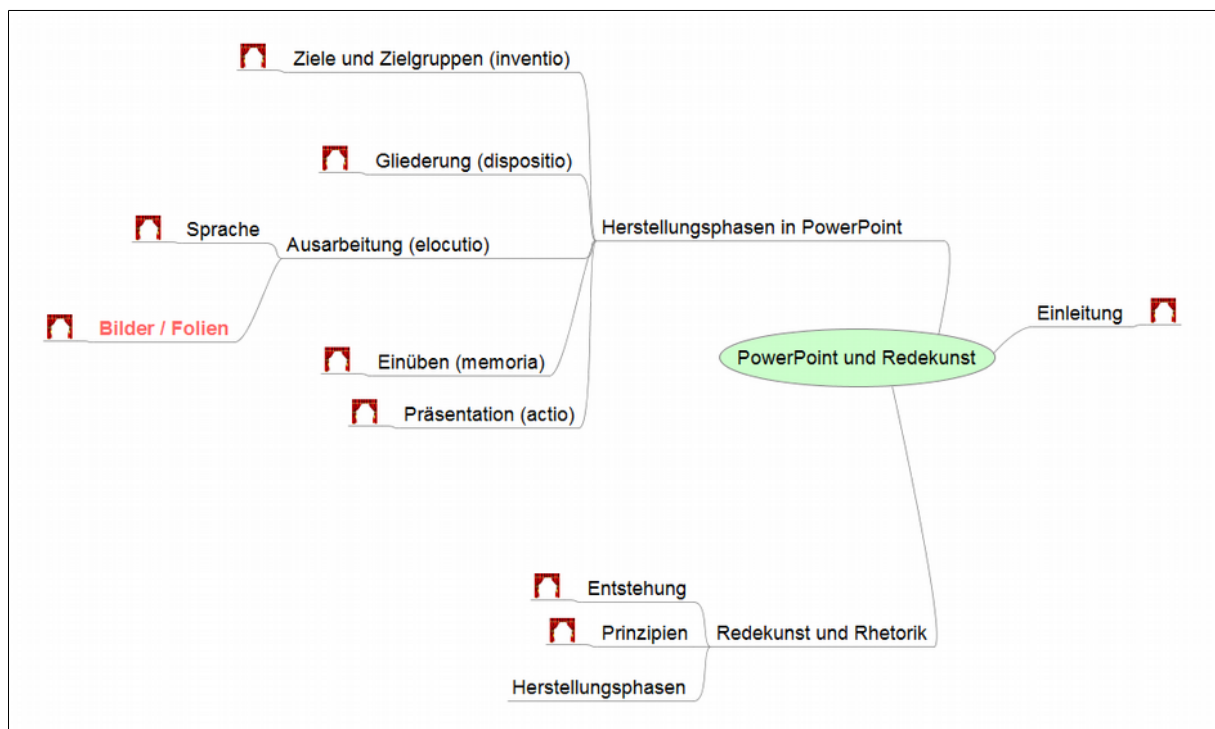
PowerPoint und Redekunst

Einleitung

Herstellungsphasen in PowerPoint

Ziele und Zielgruppen (inventio)

Gliederung (dispositio)

Ausarbeitung (elocutio)

Sprache

Bilder / Folien

Einüben (memoria)

Präsentation (actio)

Redekunst und Rhetorik

Entstehung

Prinzipien

Herstellungsphasen